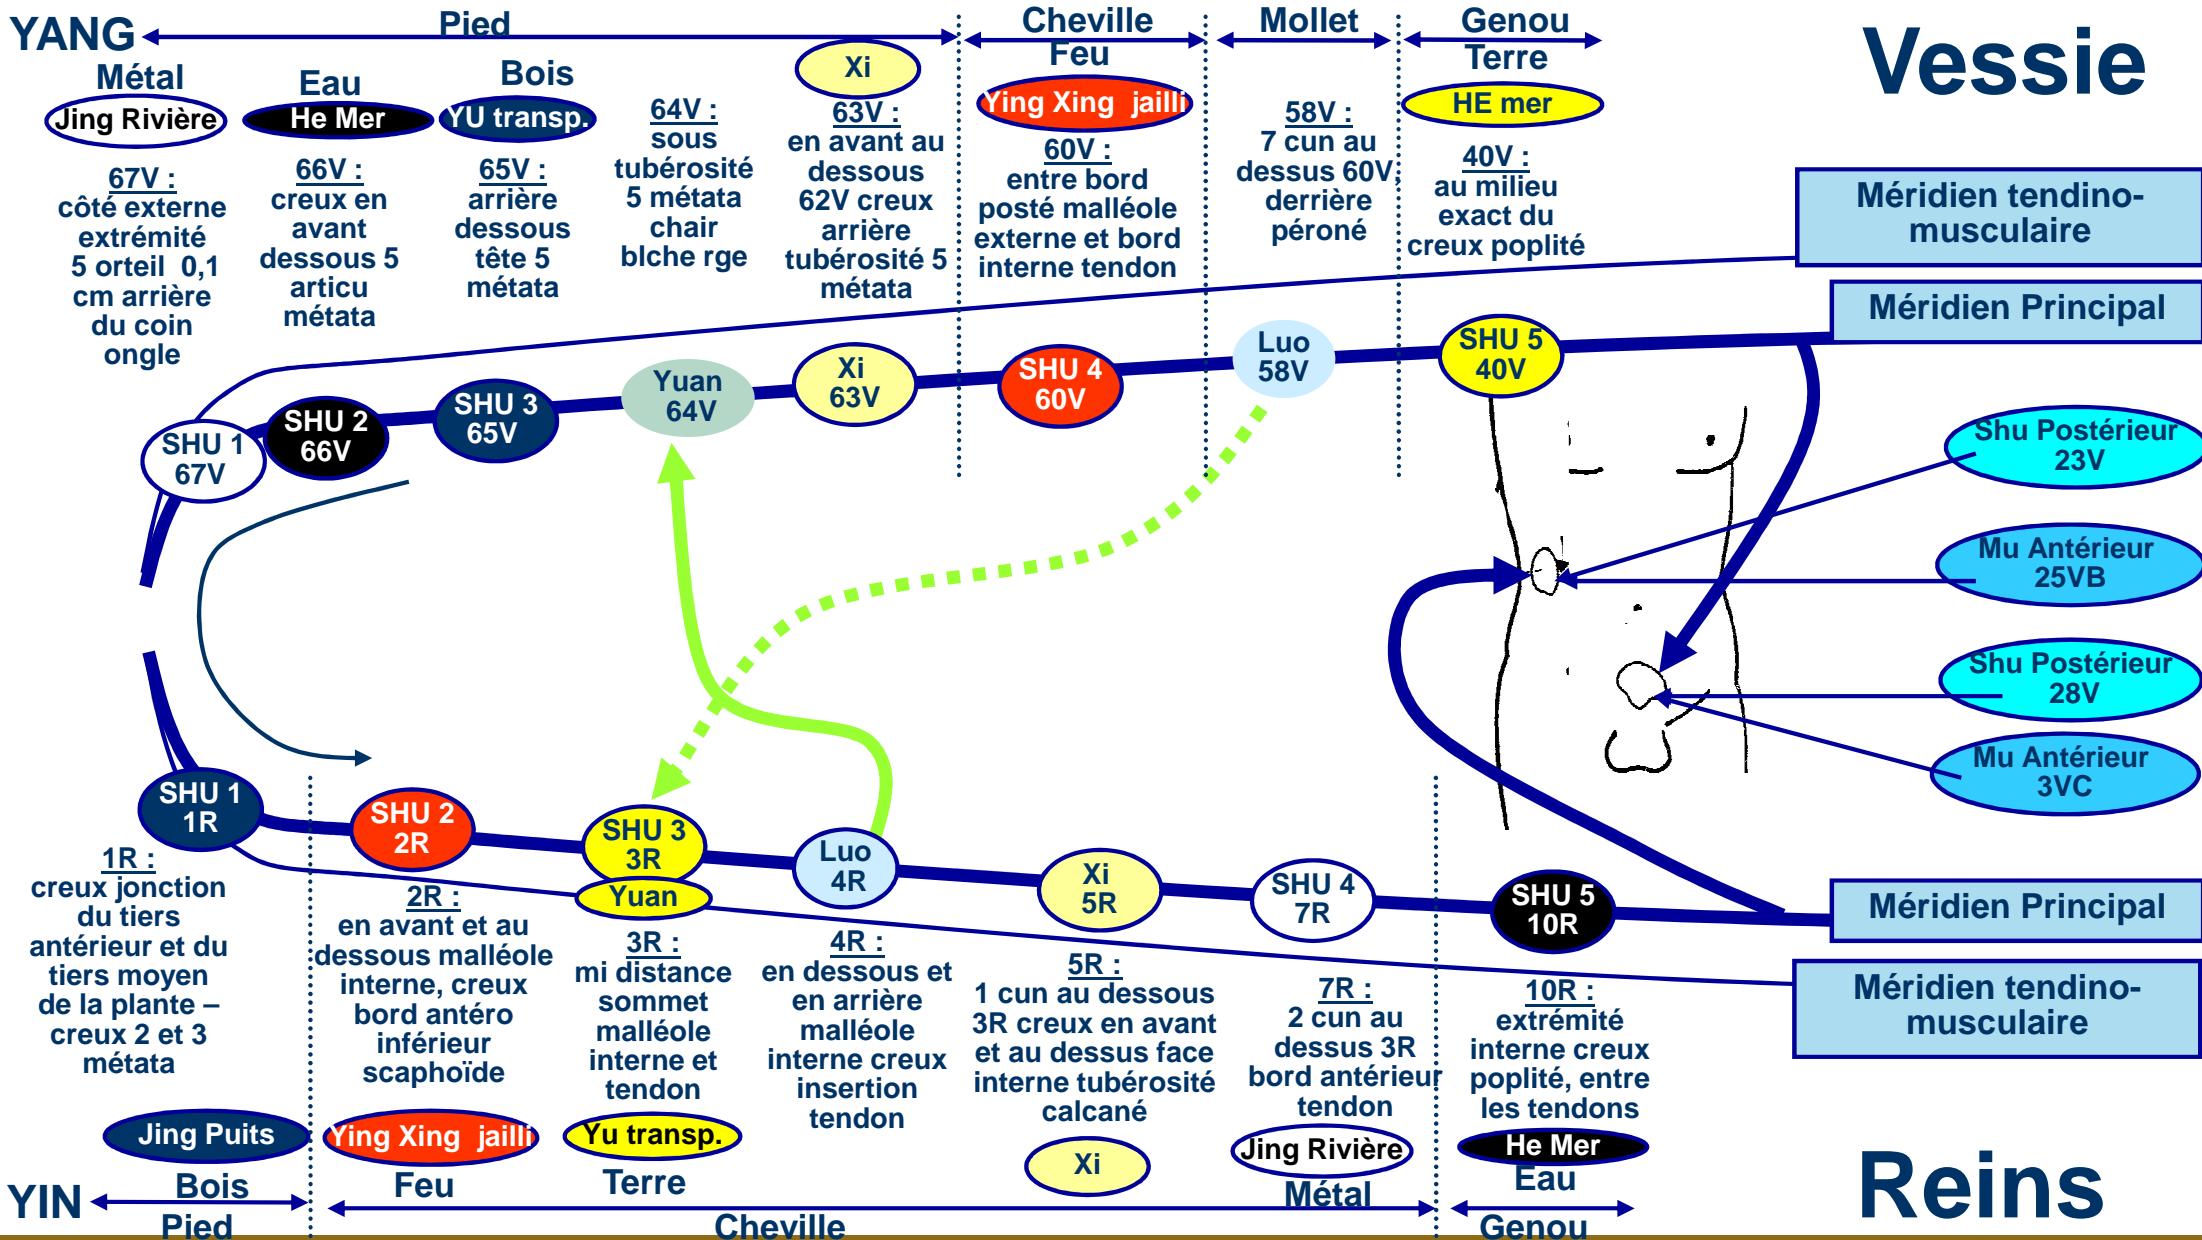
YANG Pied Cheville Feu Mollet Genou Terre

Vessie

Métal
Jing Rivière
67V :
côté externe extrémité 5 orteil 0,1 cm arrière du coin ongle

Eau
He Mer
66V :
creux en avant dessous 5 articu métata

Bois
YU transp.
65V :
arrière dessous tête 5 métata

64V :
sous tubérosité 5 métata chair blche rge

Xi
63V :
en avant au dessous 62V creux arrière tubérosité 5 métata

Ying Xing jailli
60V :
entre bord posté malléole externe et bord interne tendon

58V :
7 cun au dessus 60V derrière péroné

HE mer
40V :
au milieu exact du creux poplité

Méridien tendino-musculaire

Méridien Principal

SHU 1 67V
SHU 2 66V
SHU 3 65V
Yuan 64V
Xi 63V
SHU 4 60V
Luo 58V
SHU 5 40V

Shu Postérieur 23V
Mu Antérieur 25VB
Shu Postérieur 28V
Mu Antérieur 3VC

SHU 1 1R
SHU 2 2R
SHU 3 3R
Yuan
Luo 4R
Xi 5R
SHU 4 7R
SHU 5 10R

Méridien Principal

Méridien tendino-musculaire

1R :
creux jonction du tiers antérieur et du tiers moyen de la plante – creux 2 et 3 métata

2R :
en avant et au dessous malléole interne, creux bord antéro inférieur scaphoïde

3R :
mi distance sommet malléole interne et tendon

4R :
en dessous et en arrière malléole interne creux insertion tendon

5R :
1 cun au dessous 3R creux en avant et au dessus face interne tubérosité calcané

7R :
2 cun au dessus 3R bord antérieur tendon

10R :
extrémité interne creux poplité, entre les tendons

Jing Puits
Ying Xing jailli
Yu transp.
Xi
Jing Rivière
He Mer

YIN Bois Pied Feu Terre Cheville Métal Eau Genou

Reins